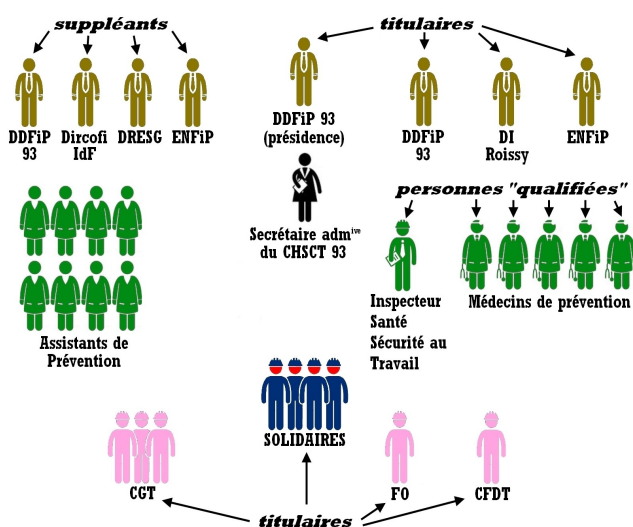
suppléants

DDFiP 93

Dircofi IdF

DRESG

ENFiP

titulaires

DDFiP 93 (présidence)

DDFiP 93

DI Roissy

ENFiP

Secrétaire adm$^{ive}$ du CHSCT 93

personnes "qualifiées"

Inspecteur Santé Sécurité au Travail

Médecins de prévention

Assistants de Prévention

SOLIDAIRES

CGT

FO

CFDT

titulaires